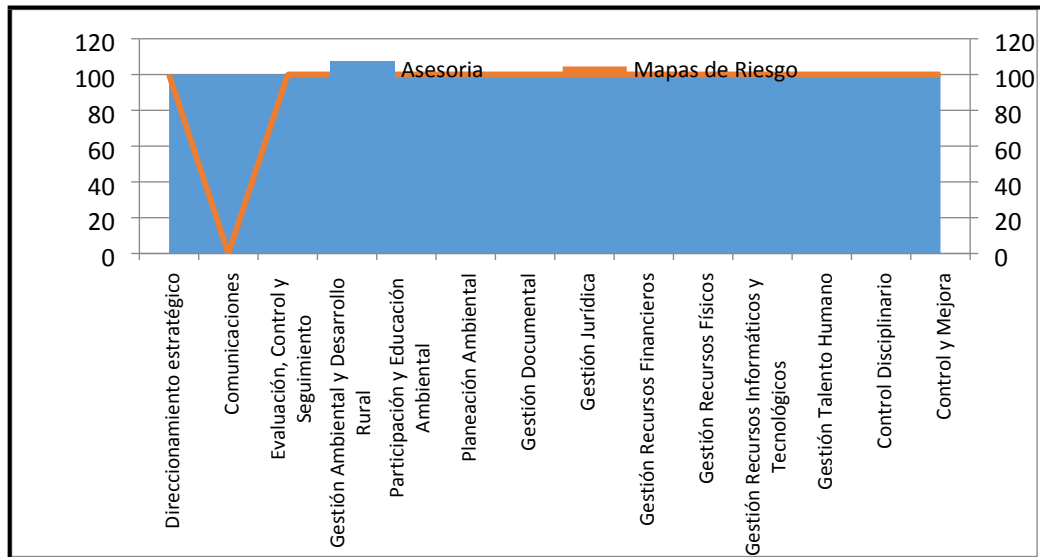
120
100
80
60
40
20
0

120
100
80
60
40
20
0

Asesoria
Mapas de Riesgo

Direccionamiento estratégico
Comunicaciones
Evaluación, Control y Seguimiento
Gestión Ambiental y Desarrollo Rural
Participación y Educación Ambiental
Planeación Ambiental
Gestión Documental
Gestión Jurídica
Gestión Recursos Financieros
Gestión Recursos Físicos
Gestión Recursos Informáticos y Tecnológicos
Gestión Talento Humano
Control Disciplinario
Control y Mejora